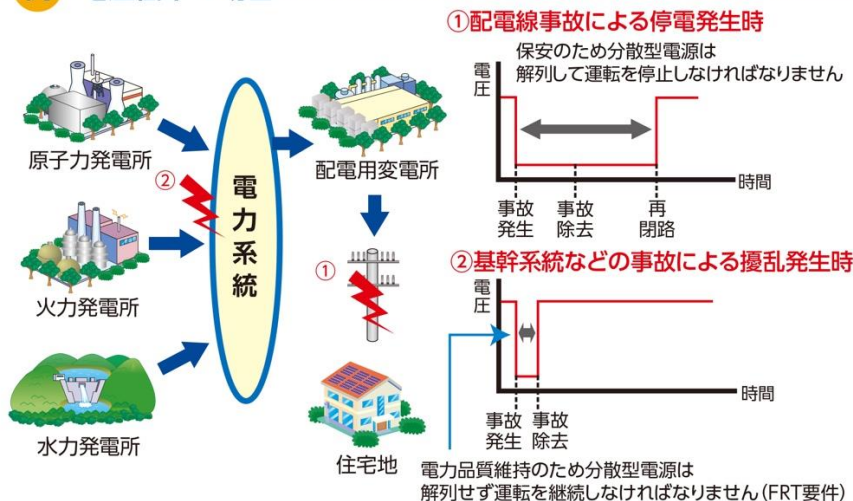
原子力発電所

②

火力発電所

水力発電所

電力系統

配電用変電所

①

住宅地

①配電線事故による停電発生時

保安のため分散型電源は解列して運転を停止しなければなりません

電圧

時間

事故発生

事故除去

再閉路

②基幹系統などの事故による擾乱発生時

電圧

時間

事故発生

事故除去

電力品質維持のため分散型電源は解列せず運転を継続しなければなりません（FRT要件）